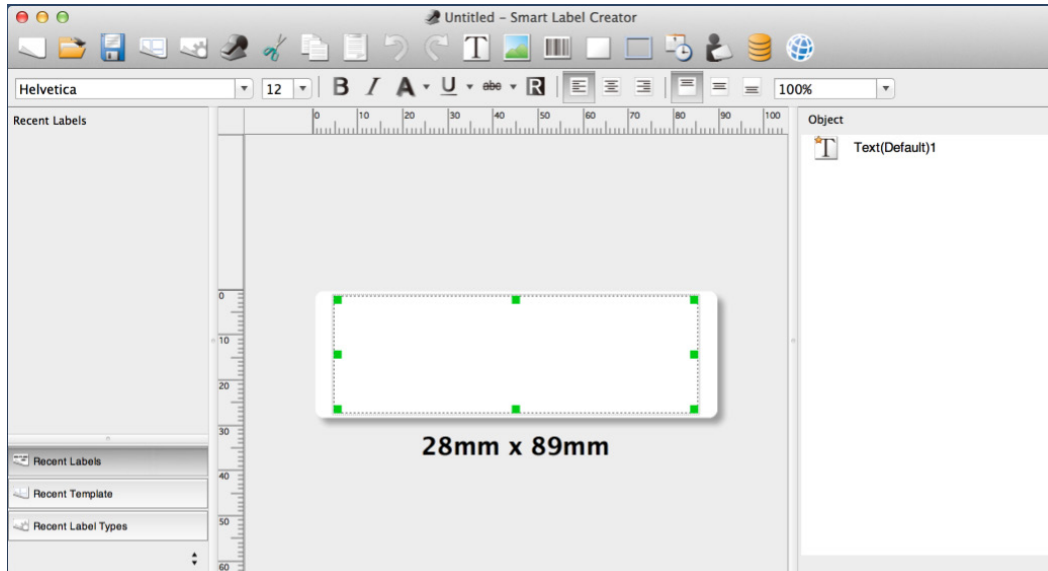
Untitled – Smart Label Creator

Helvetica
12
B I A U abe R
100%

Recent Labels

0 10 20 30 40 50 60 70 80 90 100

0
10
20
30
40
50
60

28mm x 89mm

Object
Text(Default)1

Recent Labels
Recent Template
Recent Label Types